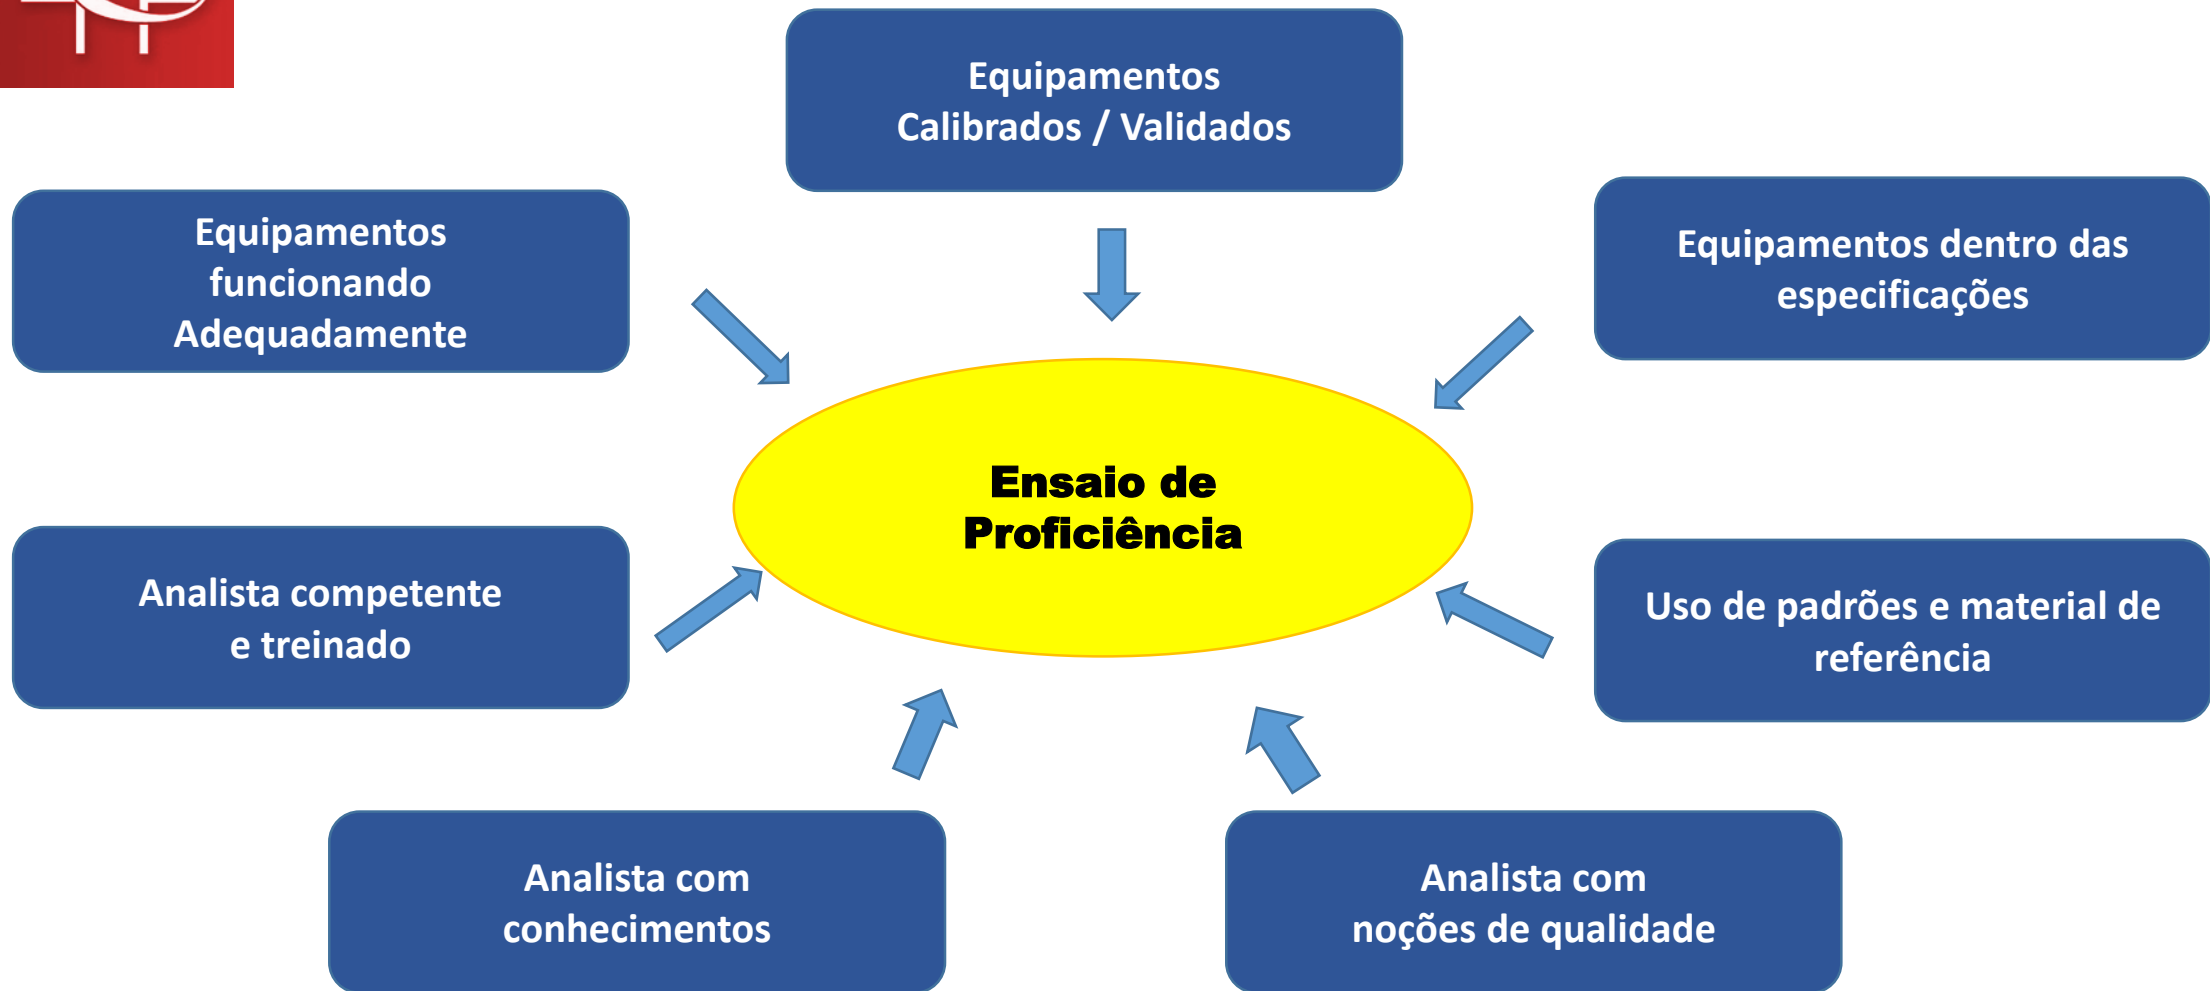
Equipamentos
Calibrados / Validados

Equipamentos
funcionando
Adequadamente

Equipamentos dentro das
especificações

Ensaio de
Proficiência

Analista competente
e treinado

Uso de padrões e material de
referência

Analista com
conhecimentos

Analista com
noções de qualidade